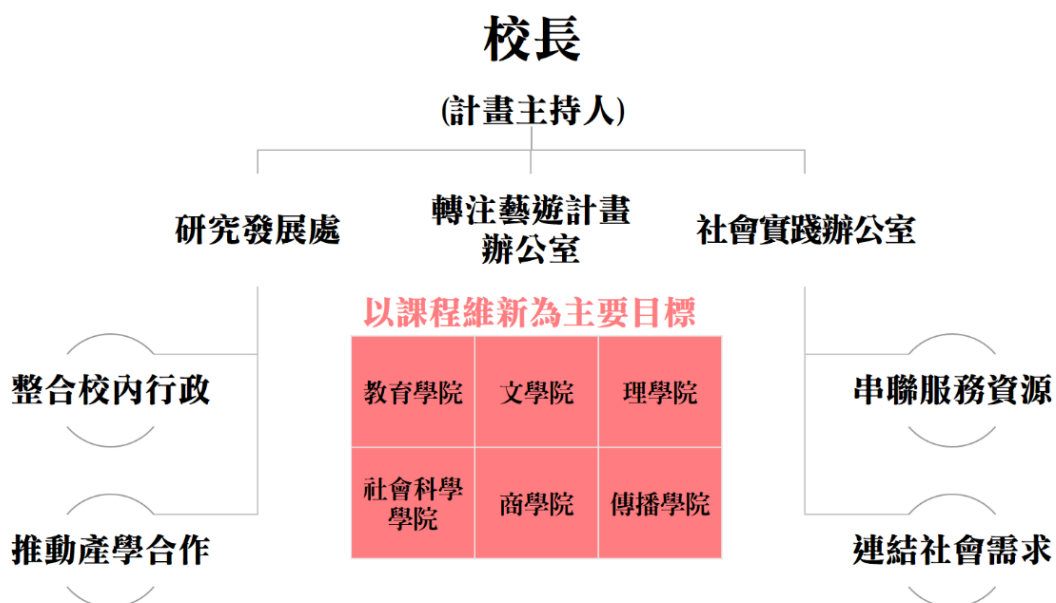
校長

(計畫主持人)

研究發展處

轉注藝遊計畫辦公室

社會實踐辦公室

以課程維新為主要目標

| 教育學院 | 文學院 | 理學院 |
|---|---|---|
| 社會科學學院 | 商學院 | 傳播學院 |

整合校內行政

推動產學合作

串聯服務資源

連結社會需求